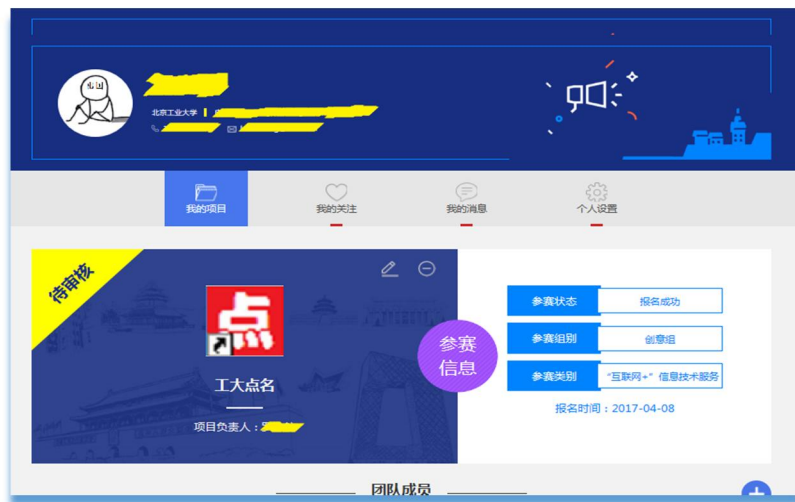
北京工业大学

我的项目

我的关注

我的消息

个人设置

待审核

点

工大点名

项目负责人：

参赛信息

| 参赛状态 | 报名成功 |
|---|---|
| 参赛组别 | 创意组 |
| 参赛类别 | “互联网+”信息技术服务 |

报名时间：2017-04-08

团队成员